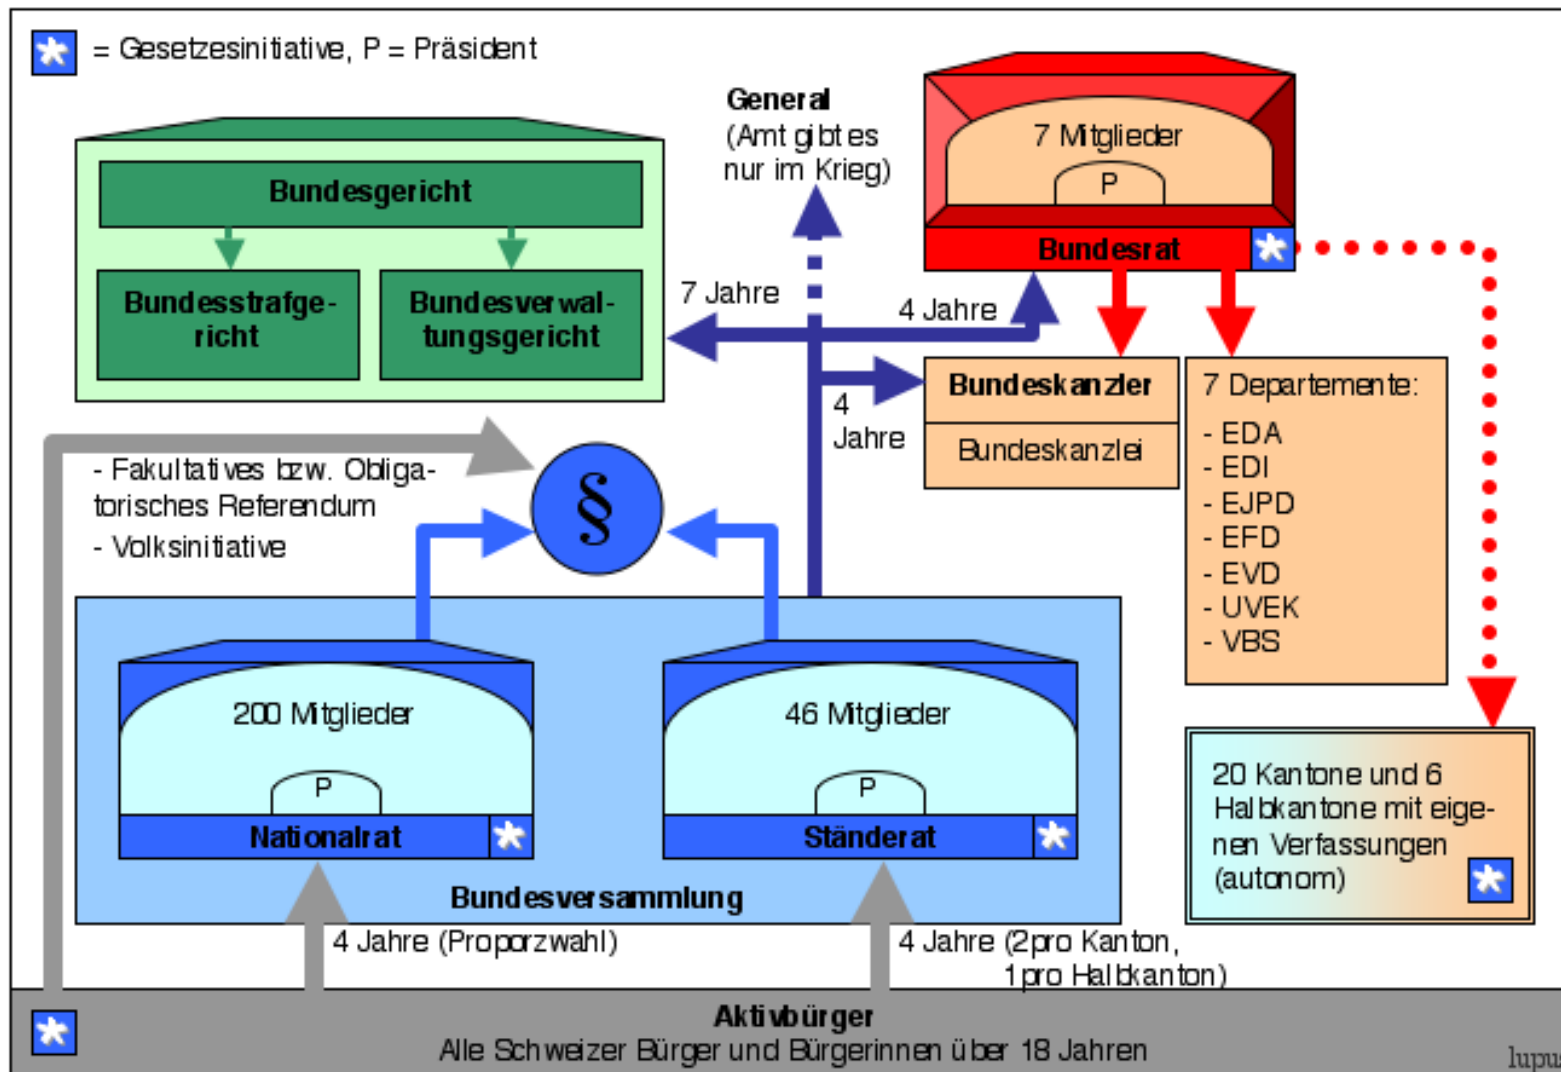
= Gesetzesinitiative, P = Präsident

General (Amt gibt es nur im Krieg)

7 Mitglieder
P
Bundesrat

Bundesgericht

Bundesstrafgericht

Bundesverwaltungsgericht

7 Jahre

4 Jahre

4 Jahre

Bundeskanzler

Bundeskanzlei

7 Departemente:
- EDA
- EDI
- EJPD
- EFD
- EVD
- UVEK
- VBS

- Fakultatives bzw. Obligatorisches Referendum
- Volksinitiative

§

200 Mitglieder
P
Nationalrat

46 Mitglieder
P
Ständerat

Bundesversammlung

20 Kantone und 6 Halbkantone mit eigenen Verfassungen (autonom)

4 Jahre (Proporzwahl)

4 Jahre (2 pro Kanton, 1 pro Halbkanton)

Aktivbürger
Alle Schweizer Bürger und Bürgerinnen über 18 Jahren

lupus